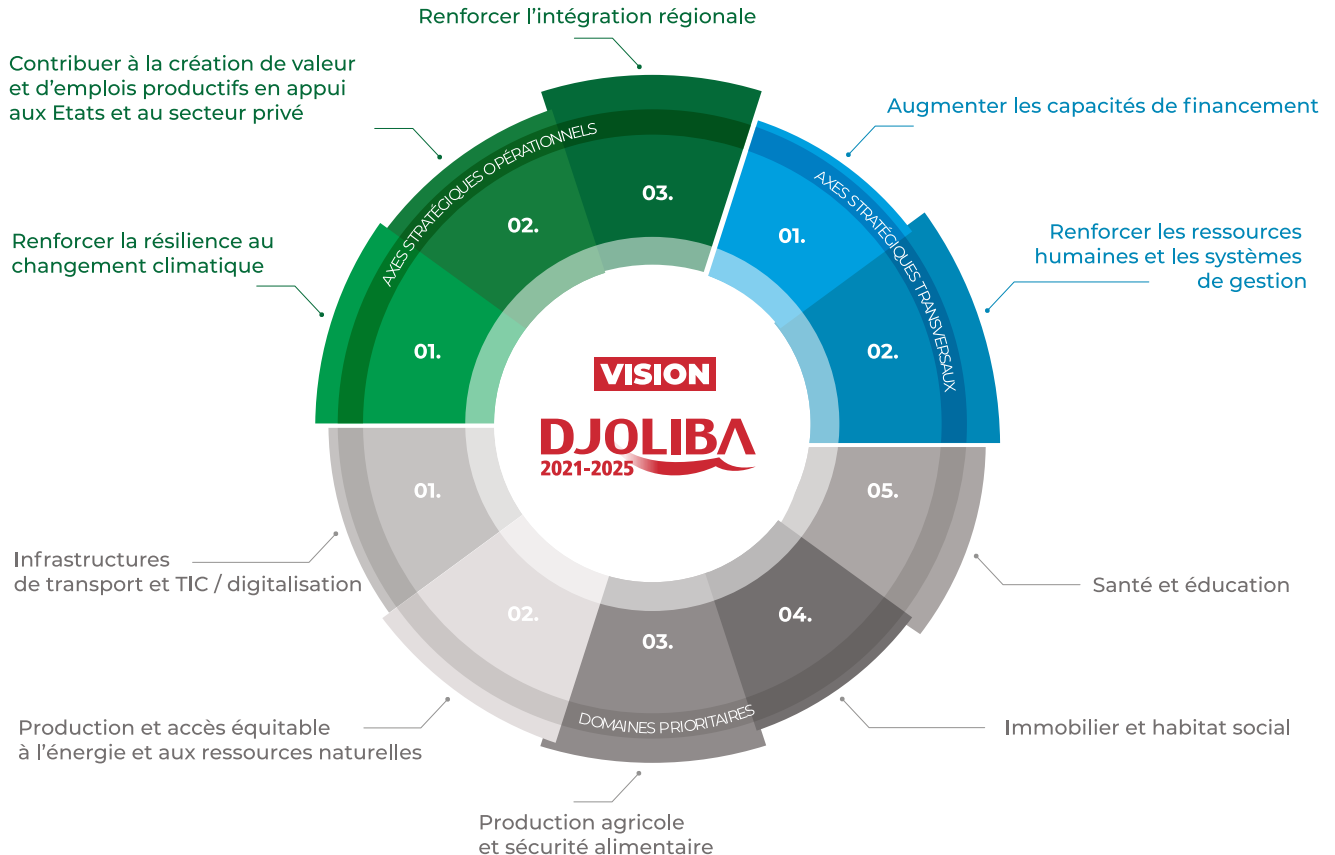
Renforcer l'intégration régionale

Contribuer à la création de valeur et d'emplois productifs en appui aux Etats et au secteur privé

Augmenter les capacités de financement

AXES STRATÉGIQUES OPÉRATIONNELS

03.

02.

01.

AXES STRATÉGIQUES TRANSVERSAUX

01.

02.

Renforcer la résilience au changement climatique

Renforcer les ressources humaines et les systèmes de gestion

VISION

DJOLIBA

2021-2025

01.

05.

02.

03.

04.

Infrastructures de transport et TIC / digitalisation

Santé et éducation

DOMAINES PRIORITAIRES

Production et accès équitable à l'énergie et aux ressources naturelles

Immobilier et habitat social

Production agricole et sécurité alimentaire